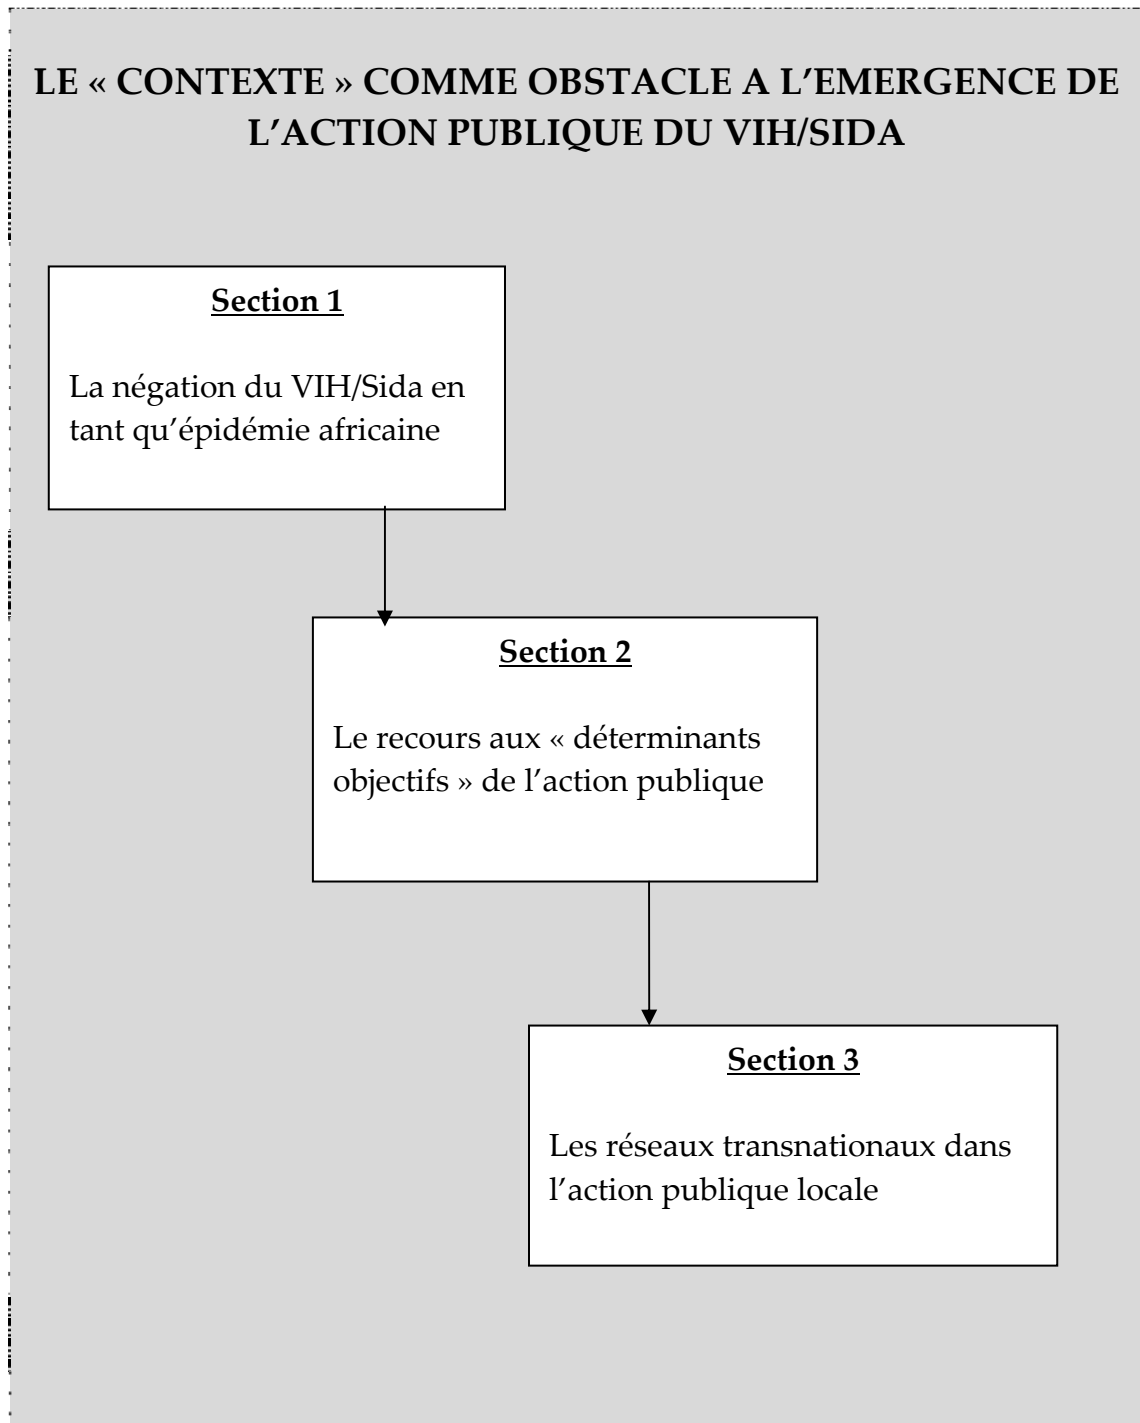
LE « CONTEXTE » COMME OBSTACLE A L'EMERGENCE DE L'ACTION PUBLIQUE DU VIH/SIDA

Section 1

La négation du VIH/Sida en tant qu'épidémie africaine

Section 2

Le recours aux « déterminants objectifs » de l'action publique

Section 3

Les réseaux transnationaux dans l'action publique locale